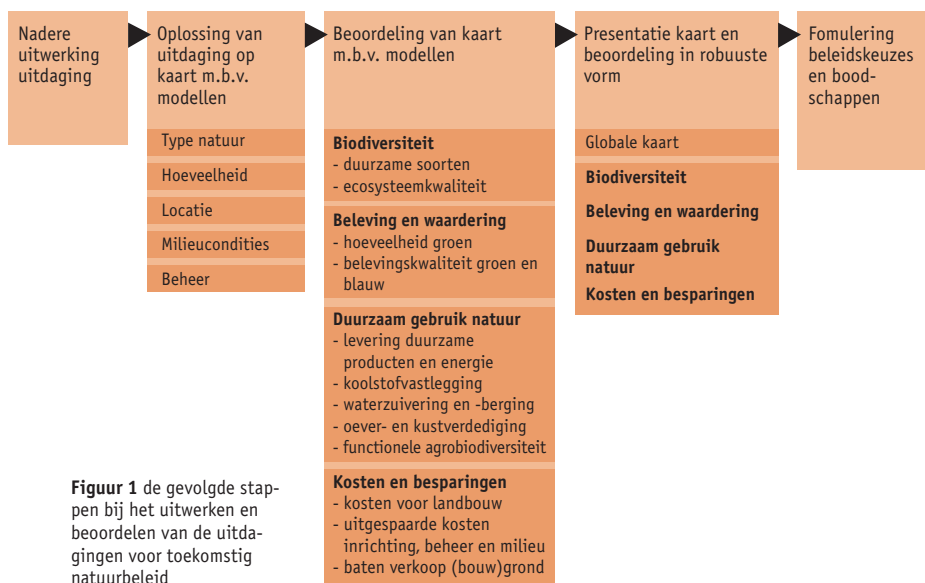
Nadere uitwerking uitdaging

Oplossing van uitdaging op kaart m.b.v. modellen

Type natuur

Hoeveelheid

Locatie

Milieucondities

Beheer

Beoordeling van kaart m.b.v. modellen

**Biodiversiteit**
- duurzame soorten
- ecosysteemkwaliteit

**Beleving en waardering**
- hoeveelheid groen
- belevingskwaliteit groen en blauw

**Duurzaam gebruik natuur**
- levering duurzame producten en energie
- koolstofvastlegging
- waterzuivering en -berging
- oever- en kustverdediging
- functionele agrobiodiversiteit

**Kosten en besparingen**
- kosten voor landbouw
- uitgespaarde kosten inrichting, beheer en milieu
- baten verkoop (bouw)grond

Presentatie kaart en beoordeling in robuuste vorm

Globale kaart

**Biodiversiteit**

**Beleving en waardering**

**Duurzaam gebruik natuur**

**Kosten en besparingen**

Fomulering beleidskeuzes en boodschappen

**Figuur 1** de gevolgde stappen bij het uitwerken en beoordelen van de uitdagingen voor toekomstig natuurbeleid